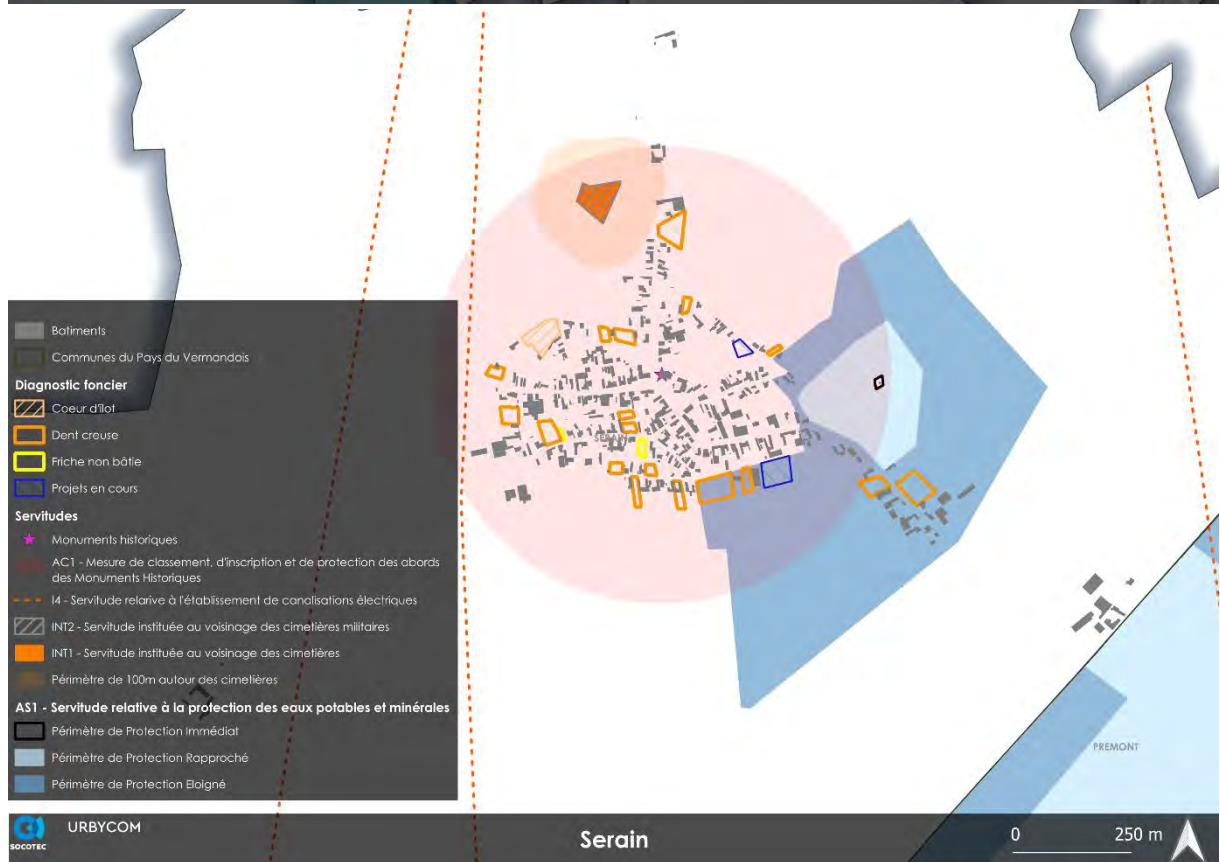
Batiments

Communes du Pays du Vermandois

Diagnostic foncier

Coeur d'ilot

Dent creuse

Friche non bâtie

Projets en cours

Servitudes

Monuments historiques

AC1 - Mesure de classement, d'inscription et de protection des abords des Monuments Historiques

I4 - Servitude relative à l'établissement de canalisations électriques

INT2 - Servitude instituée au voisinage des cimetières militaires

INT1 - Servitude instituée au voisinage des cimetières

Périmètre de 100m autour des cimetières

AS1 - Servitude relative à la protection des eaux potables et minérales

Périmètre de Protection Immédiat

Périmètre de Protection Rapproché

Périmètre de Protection Eloigné

SERAIN

PREMONT

SOCOTEC

URBYCOM

Serain

0

250 m